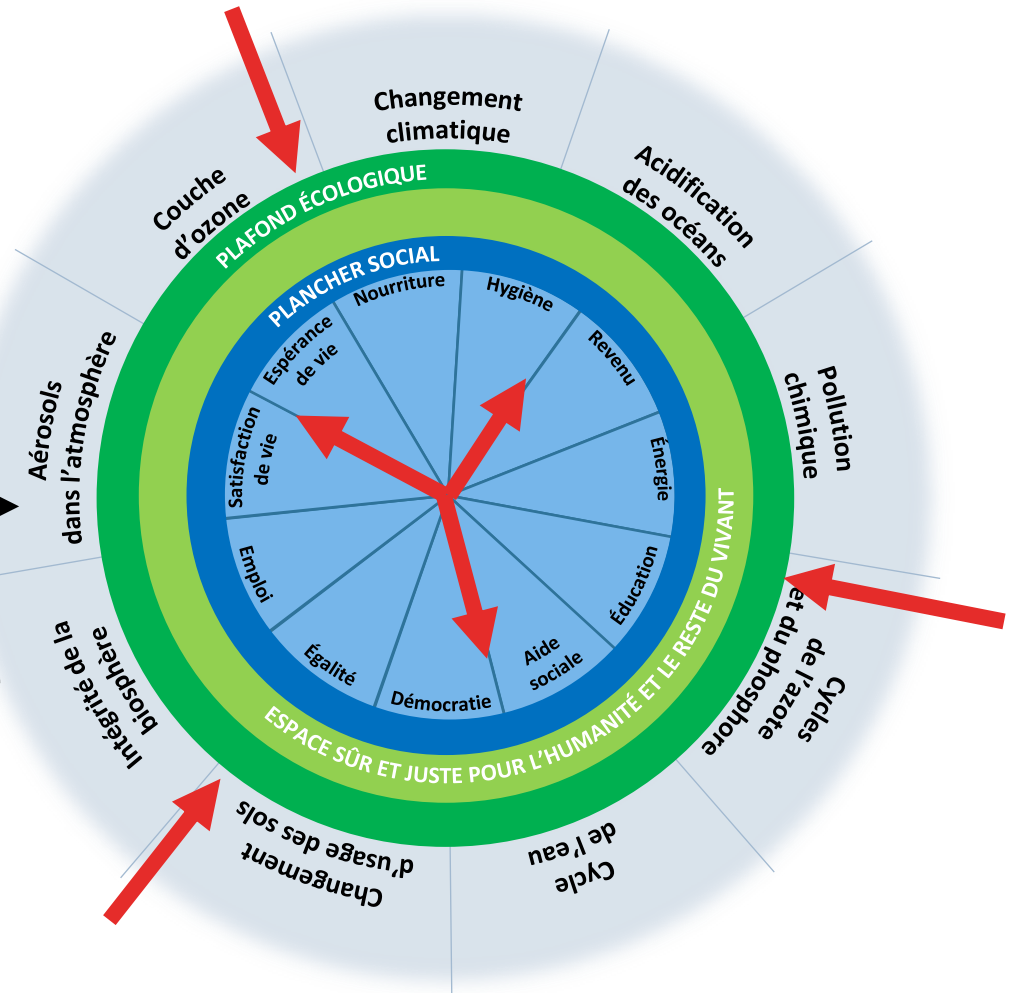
Changement climatique

Acidification des océans

Pollution chimique

Cycles de l'azote et du phosphore

Cycle de l'eau

Changement d'usage des sols

Intégrité de la biosphère

Aérosols dans l'atmosphère

Couche d'ozone

PLAFOND ÉCOLOGIQUE

ESPACE SÛR ET JUSTE POUR L'HUMANITÉ ET LE RESTE DU VIVANT

PLANCHER SOCIAL

Nourriture

Hygiène

Revenu

Énergie

Éducation

Aide sociale

Démocratie

Égalité

Emploi

Satisfaction de vie

Espérance de vie